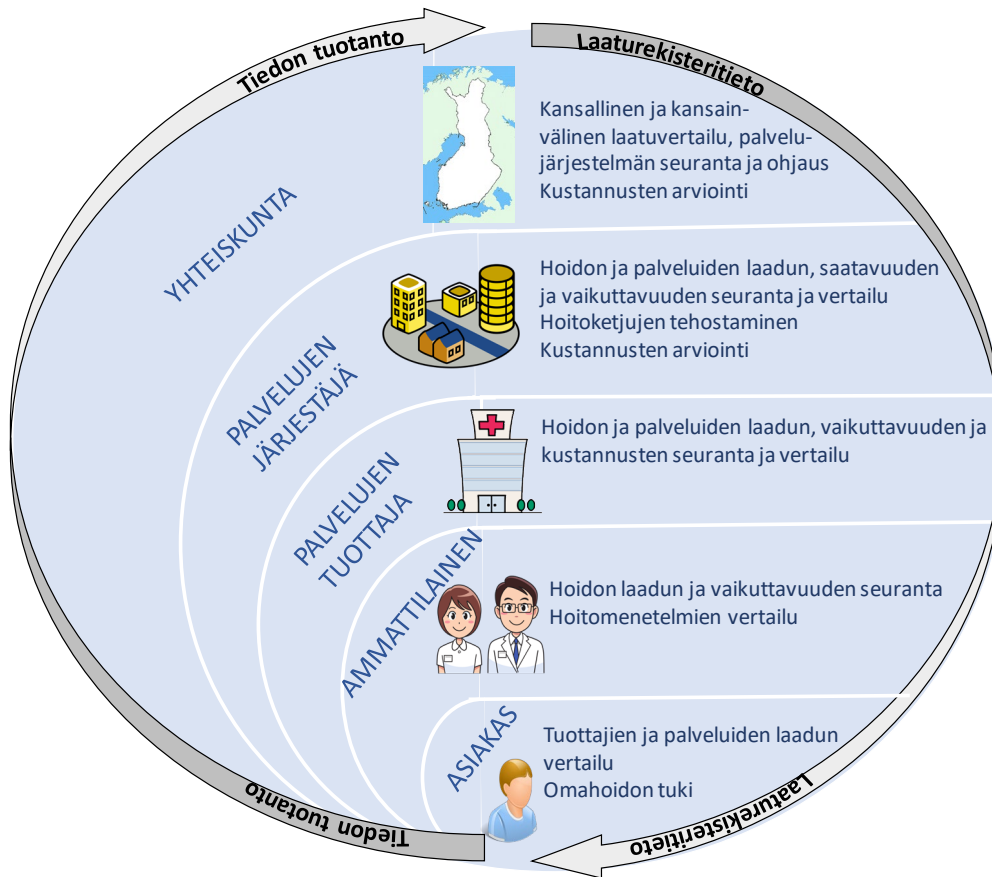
Tiedon tuotanto

Laaturekisteritieto

YHTEISKUNTA

Kansallinen ja kansainvälinen laatuvertailu, palvelujärjestelmän seuranta ja ohjaus
Kustannusten arviointi

PALVELUJEN JÄRJESTÄJÄ

Hoidon ja palveluiden laadun, saatavuuden ja vaikuttavuuden seuranta ja vertailu
Hoitoketjujen tehostaminen
Kustannusten arviointi

PALVELUJEN TUOTTAJA

Hoidon ja palveluiden laadun, vaikuttavuuden ja kustannusten seuranta ja vertailu

AMMATTILAINEN

Hoidon laadun ja vaikuttavuuden seuranta
Hoitomenetelmien vertailu

ASIAKAS

Tuottajien ja palveluiden laadun vertailu
Omahoidon tuki

Tiedon tuotanto

Laaturekisteritieto